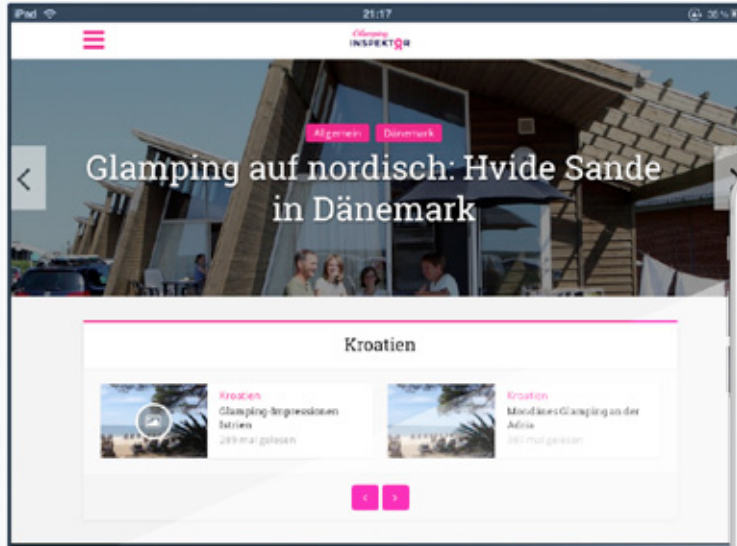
iPad 21:17 35 %

Glamping INSPEKTOR

Allgemein Dänemark

Glamping auf nordisch: Hvide Sande in Dänemark

Kroatien

Kroatien
Glamping-Impressionen Istrien
289 mal gelesen

Kroatien
Mondänes Glamping an der Adria
360 mal gelesen

‹ ›